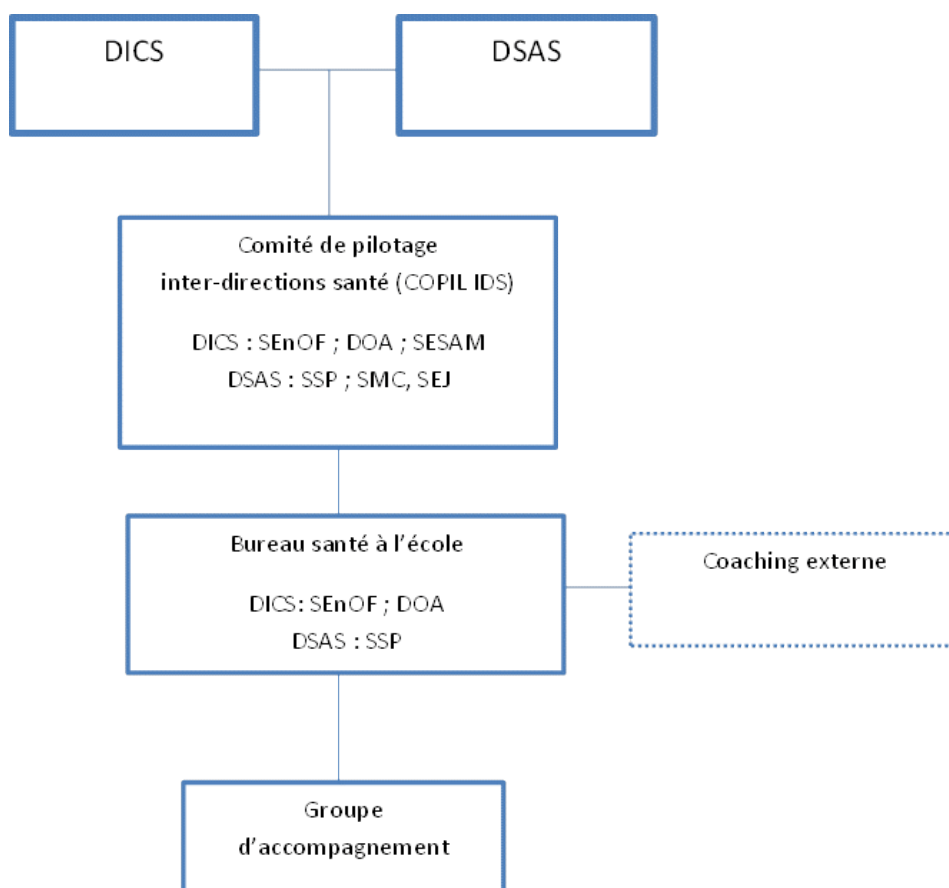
DICS

DSAS

Comité de pilotage
inter-directions santé (COPIL IDS)

DICS : SEnOF ; DOA ; SESAM
DSAS : SSP ; SMC, SEJ

Bureau santé à l'école

DICS: SEnOF ; DOA
DSAS : SSP

Coaching externe

Groupe
d'accompagnement